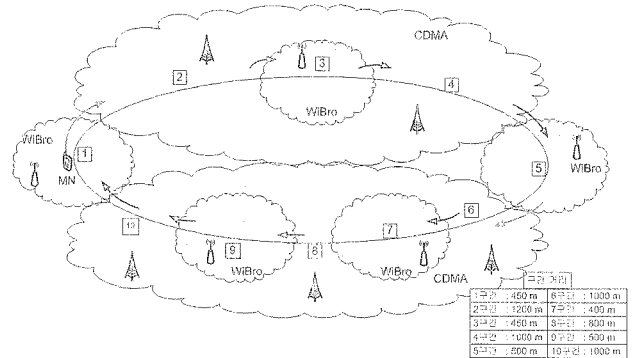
CDMA

2

3

WiBro

4

WiBro

1

MN

5

WiBro

10

6

7

9

8

WiBro

WiBro

CDMA

구간 거리

| | |
|---|---|
| 1구간 : 450 m | 6구간 : 1000 m |
| 2구간 : 1200 m | 7구간 : 400 m |
| 3구간 : 450 m | 8구간 : 800 m |
| 4구간 : 1000 m | 9구간 : 500 m |
| 5구간 : 500 m | 10구간 : 1000 m |